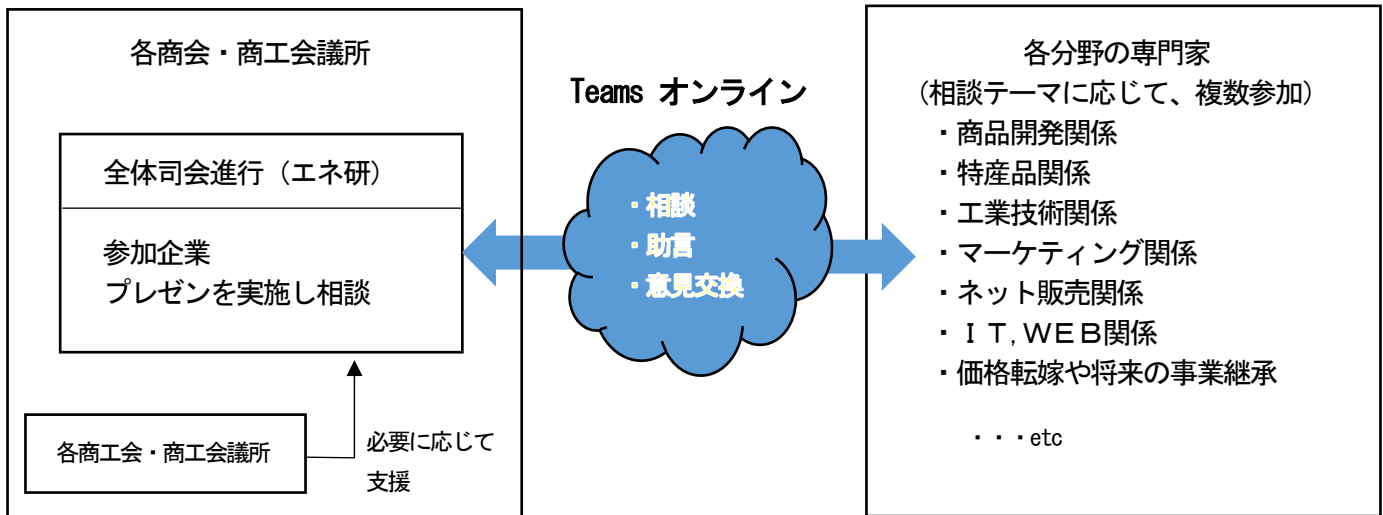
各商会・商工会議所

全体司会進行（エネ研）

参加企業
プレゼンを実施し相談

各商工会・商工会議所

必要に応じて
支援

Teams オンライン

・相談
・助言
・意見交換

各分野の専門家
（相談テーマに応じて、複数参加）
・商品開発関係
・特産品関係
・工業技術関係
・マーケティング関係
・ネット販売関係
・ＩＴ，ＷＥＢ関係
・価格転嫁や将来の事業継承

・・・etc